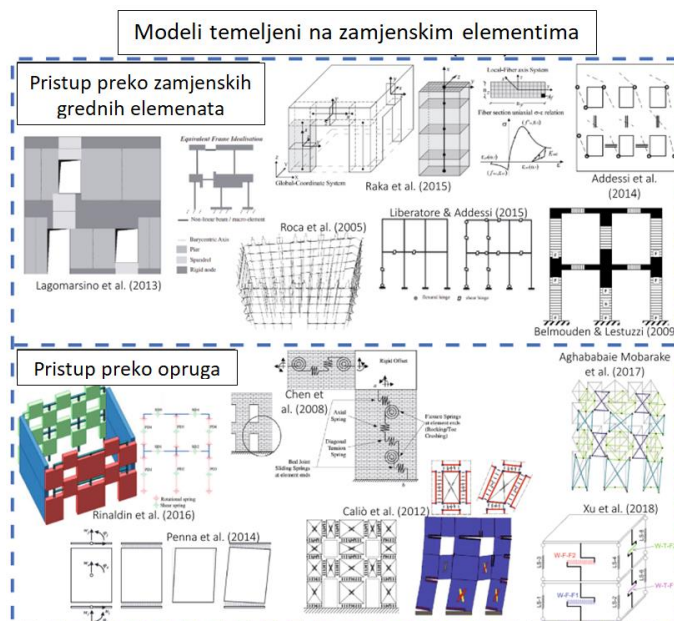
Modeli temeljeni na zamjenskim elementima

Pristup preko zamjenskih grednih elemenata

Equivalent Frame Idealization

Non-linear beam / macro-element

Barycentric Axis
Pier
Spandrel
Rigid node

Lagomarsino et al. (2013)

Global-Coordinate System

Raka et al. (2015)

Local-Fiber axis System

Fiber section uniaxial σ-ε relation

Addessi et al. (2014)

Roca et al. (2005)

Liberatore & Addessi (2015)

flexural hinge   shear hinge

Belmouden & Lestuzzi (2009)

Pristup preko opruga

Rigid Offset

Chen et al. (2008)

Axial Spring

Diagonal Tension Spring

Flexural Springs at element ends (Rocking/Toe Crushing)

Bed Joint Sliding Springs at element ends

Aghababaie Mobarake et al. (2017)

Rotational spring
Shear spring

Rinaldin et al. (2016)

Penna et al. (2014)

Caliò et al. (2012)

Xu et al. (2018)

W-F-F2
W-F-F1
W-T-F2
W-T-F1